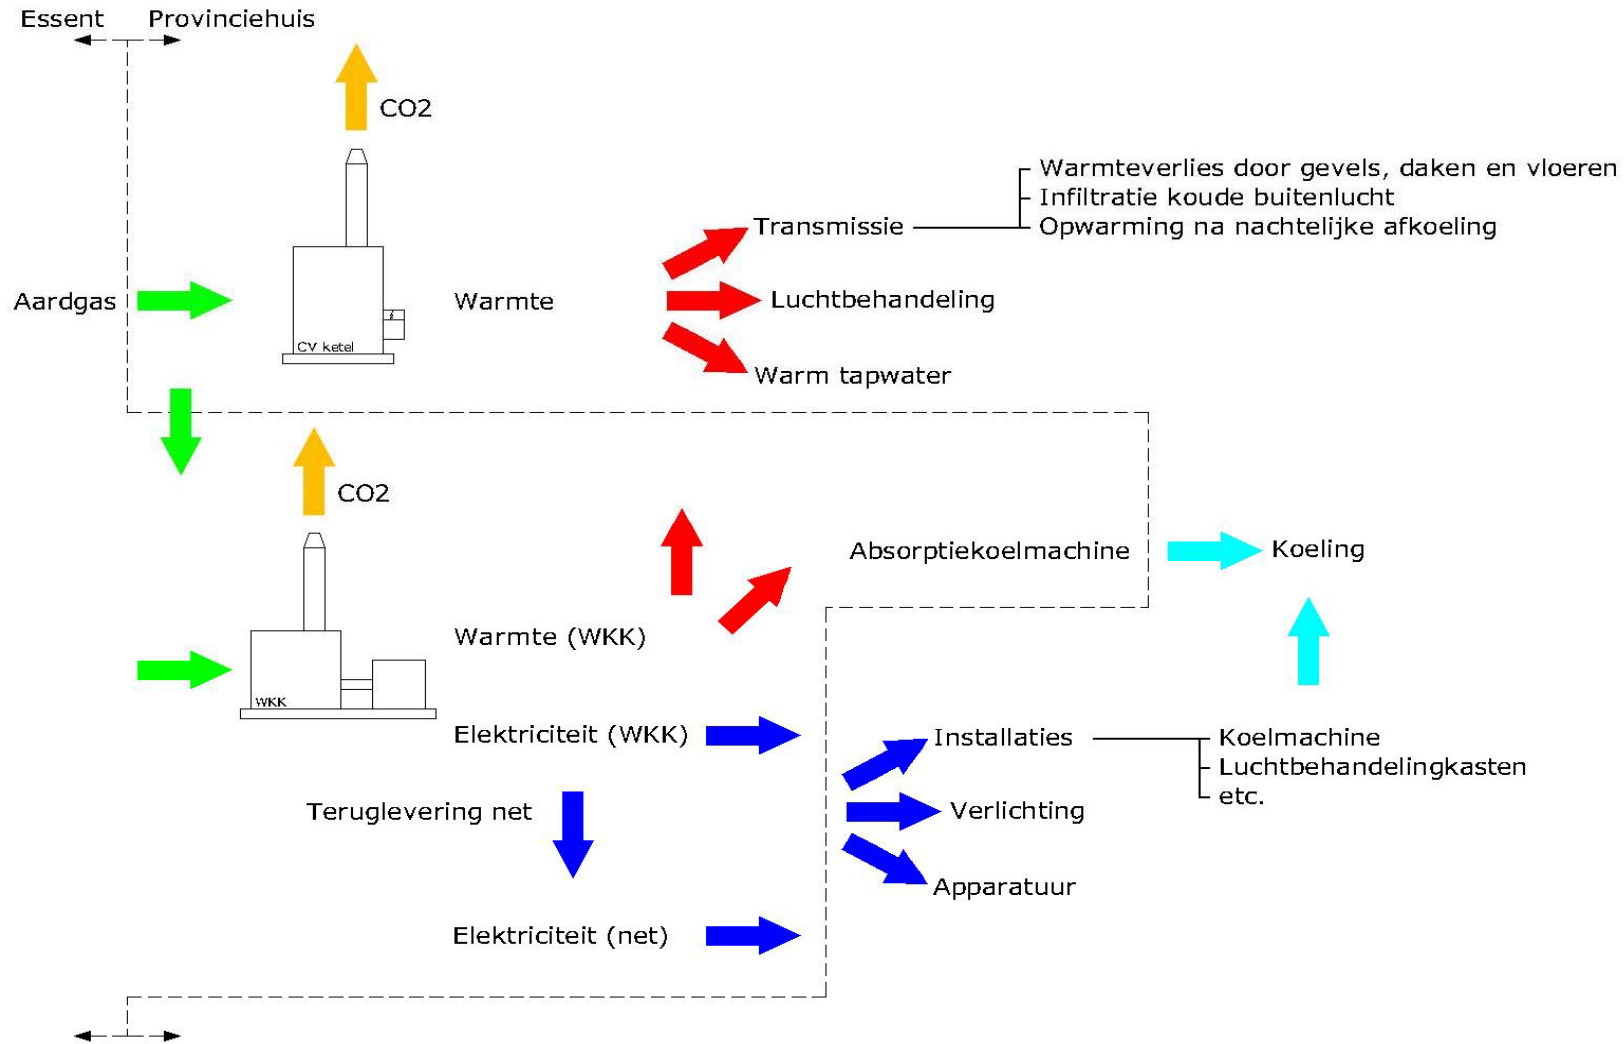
Essent Provinciehuis

CO2

Warmteverlies door gevels, daken en vloeren
Infiltratie koude buitenlucht
Opwarming na nachtelijke afkoeling

Transmissie

Aardgas

Warmte

Luchtbehandeling

CV ketel

Warm tapwater

CO2

Absorptiekoelmachine

Koeling

Warmte (WKK)

WKK

Elektriciteit (WKK)

Installaties

Koelmachine
Luchtbehandelingkasten
etc.

Teruglevering net

Verlichting

Apparatuur

Elektriciteit (net)